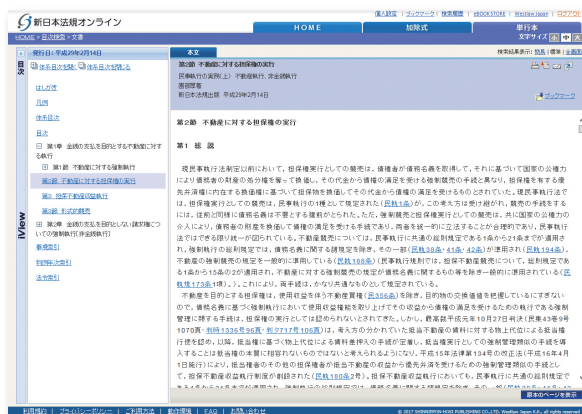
新日本法規オンライン

個人設定 | ログアウト | 検索履歴 | eBOOK STORE | Westlaw Japan | ヘルプ

HOME | 加除式 | 単行本

文字サイズ 小 中 大

HOME > 目次閲覧 > 本文

発行日：平成25年2月14日

目次

体系目次を開く 体系目次を閉じる

はしがき

凡例

体系目次

目次

第1章 金銭の支払を目的とする債権についての強制執行

第1節 不動産に対する強制執行

第2節 不動産に対する担保権の実行

第3節 船舶等の強制執行

第4節 形式的競売

第2章 金銭の支払を目的としない請求権についての強制執行（非金銭執行）

事項索引

判例年次索引

法令索引

iView

本文

検索結果表示: 前後 | 標準 | 全部

第2節 不動産に対する担保権の実行

民事執行の実務（上）不動産執行、非金銭執行
酒井博孝
新日本法規出版 平成25年2月14日

ブックマーク

第2節 不動産に対する担保権の実行

第1 総 説

現民事執行法制定以前において、担保権実行としての競売は、債権者が債務者の財産を換価し、それに基づいて国家の公権力により債権者の財産から優先弁済を受けるという制度であった。その代金から債権の満足を受ける強制競売の手続と異なり、担保権を有する債権者が債権の満足を受けるため、その代金から債権の満足を受けるものとされていた。現民事執行法では、担保権実行としての競売は、民事執行の1種として規定された（民執1条）。その考え方は現行法に引き継がれている。これは、従前の判例に債務名義を不要とする規定がなかったため、強制競売と担保権実行としての競売は、共に国家の公権力の介入により、債務者の財産を換価して債権の満足を受けさせる手続であり、両者を統一的に立法することが合理的であり、民事執行法ではできる限り統一が図られている。不動産競売については、民事執行に共通の総則規定である1条から21条までが適用され、強制執行の総則規定は、債務名義に関する規定等を除き、その一部（民執38条・41条・42条）が準用され（民執194条）、不動産の強制競売の規定を一般的に準用している（民執188条）。担保不動産競売についての規定は、民事執行法の総則規定である1条から15条の2が適用され、不動産に対する強制競売の規定が債務名義に関するものを除き一部準用されている（民執173条1項）。これにより、両手続は、かなり共通なものとして規定されている。

不動産を目的とする担保権は、使用収益を伴う不動産質権（民356条）を除き、目的物の交換価値を把握しているにすぎないので、債務名義に基づく強制執行において使用収益権能を奪い上げてその収益から債権の満足を受けるための執行であり強制管理に類する手続は、担保権の実行としては認められないとされてきた。しかし、最高裁平成元年10月27日判決（民集43巻9号1070頁・判時1336号96頁・判タ717号106頁）は、考え方の分かれていた抵当不動産の賃料に対する物上代位による担保権行使を肯定し、以降、抵当権に基づく物上代位による賃料差押えの手続が定着し、抵当権実行の方法の一環として抵当権者の手続を導入することは抵当権の本質に相容れないものではないと考えられるようになり、平成15年法律第134号の改正法（平成16年4月1日施行）により、抵当権者の申立てにより担保不動産の収益から優先弁済を受ける担保不動産収益執行の制度が創設され（民執180条2号）、担保不動産競売と担保不動産収益執行とを担保権の実行として、民事執行法の総則規定である1条から21条までが適用され、強制執行の総則規定は、債務名義に関する規定を除き、その一部（民執38条・41条・42条）が

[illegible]

利用規約 | プライバシーポリシー | ご利用方法 | 動作環境 | FAQ | お問い合わせ

© 2017 SHINNIPPON-HOKI PUBLISHING CO.,LTD. Westlaw Japan K.K. all rights reserved.

原本のページを表示